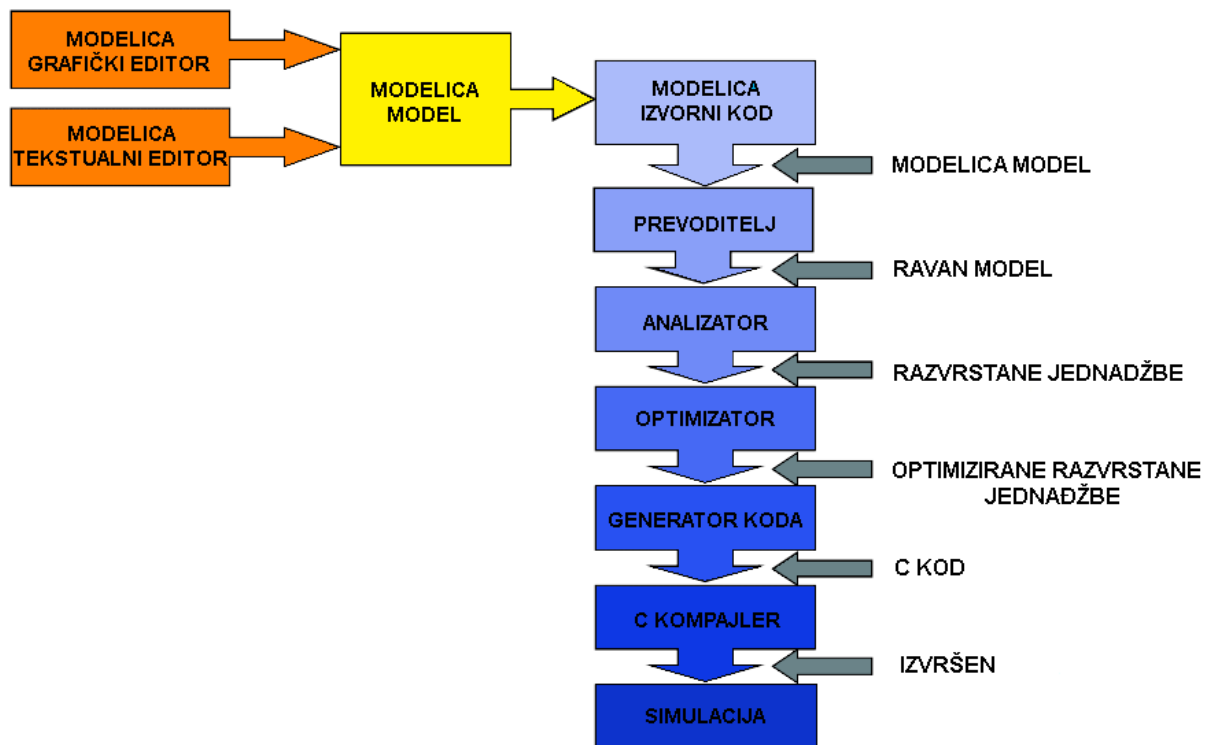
MODELICA GRAFIČKI EDITOR

MODELICA TEKSTUALNI EDITOR

MODELICA MODEL

MODELICA IZVORNI KOD

MODELICA MODEL

PREVODITELJ

RAVAN MODEL

ANALIZATOR

RAZVRSTANE JEDNADŽBE

OPTIMIZATOR

OPTIMIZIRANE RAZVRSTANE JEDNADŽBE

GENERATOR KODA

C KOD

C KOMPAJLER

IZVRŠEN

SIMULACIJA